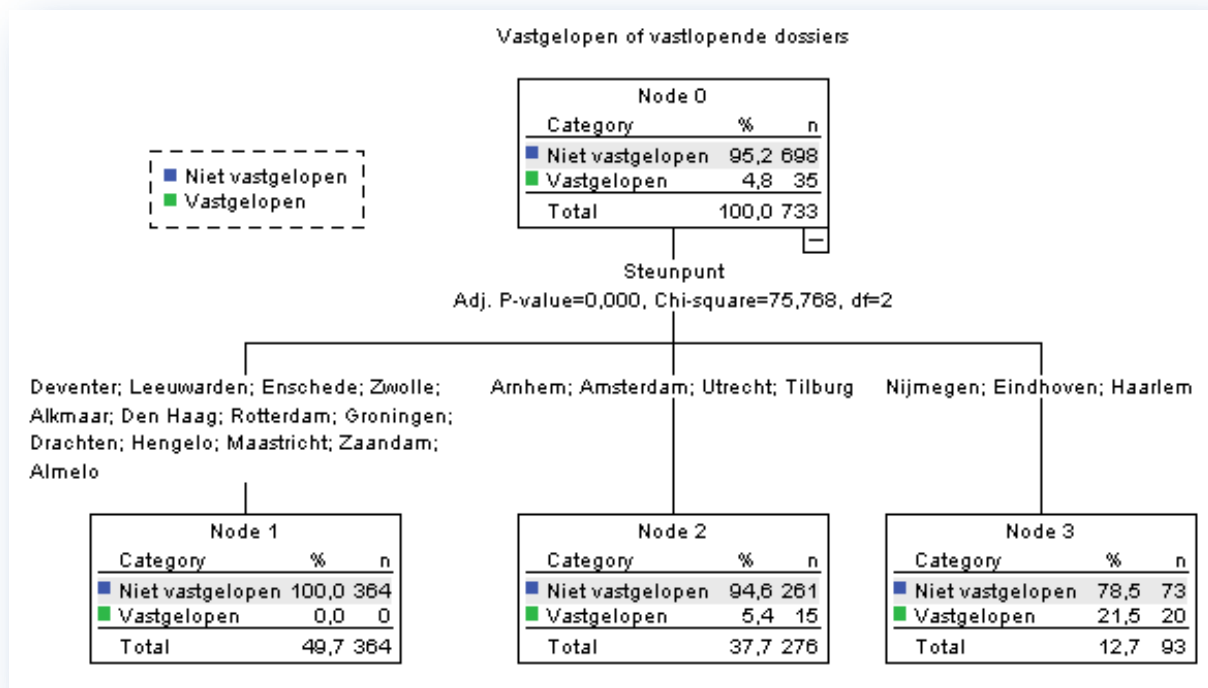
Vastgelopen of vastlopende dossiers

Niet vastgelopen
Vastgelopen

Node 0

| Category | % | n |
|---|---|---|
| Niet vastgelopen | 95,2 | 698 |
| Vastgelopen | 4,8 | 35 |
| Total | 100,0 | 733 |

Steunpunt
Adj. P-value=0,000, Chi-square=75,768, df=2

Deventer; Leeuwarden; Enschede; Zwolle; Alkmaar; Den Haag; Rotterdam; Groningen; Drachten; Hengelo; Maastricht; Zaandam; Almelo

Arnhem; Amsterdam; Utrecht; Tilburg

Nijmegen; Eindhoven; Haarlem

Node 1

| Category | % | n |
|---|---|---|
| Niet vastgelopen | 100,0 | 364 |
| Vastgelopen | 0,0 | 0 |
| Total | 49,7 | 364 |

Node 2

| Category | % | n |
|---|---|---|
| Niet vastgelopen | 94,6 | 261 |
| Vastgelopen | 5,4 | 15 |
| Total | 37,7 | 276 |

Node 3

| Category | % | n |
|---|---|---|
| Niet vastgelopen | 78,5 | 73 |
| Vastgelopen | 21,5 | 20 |
| Total | 12,7 | 93 |